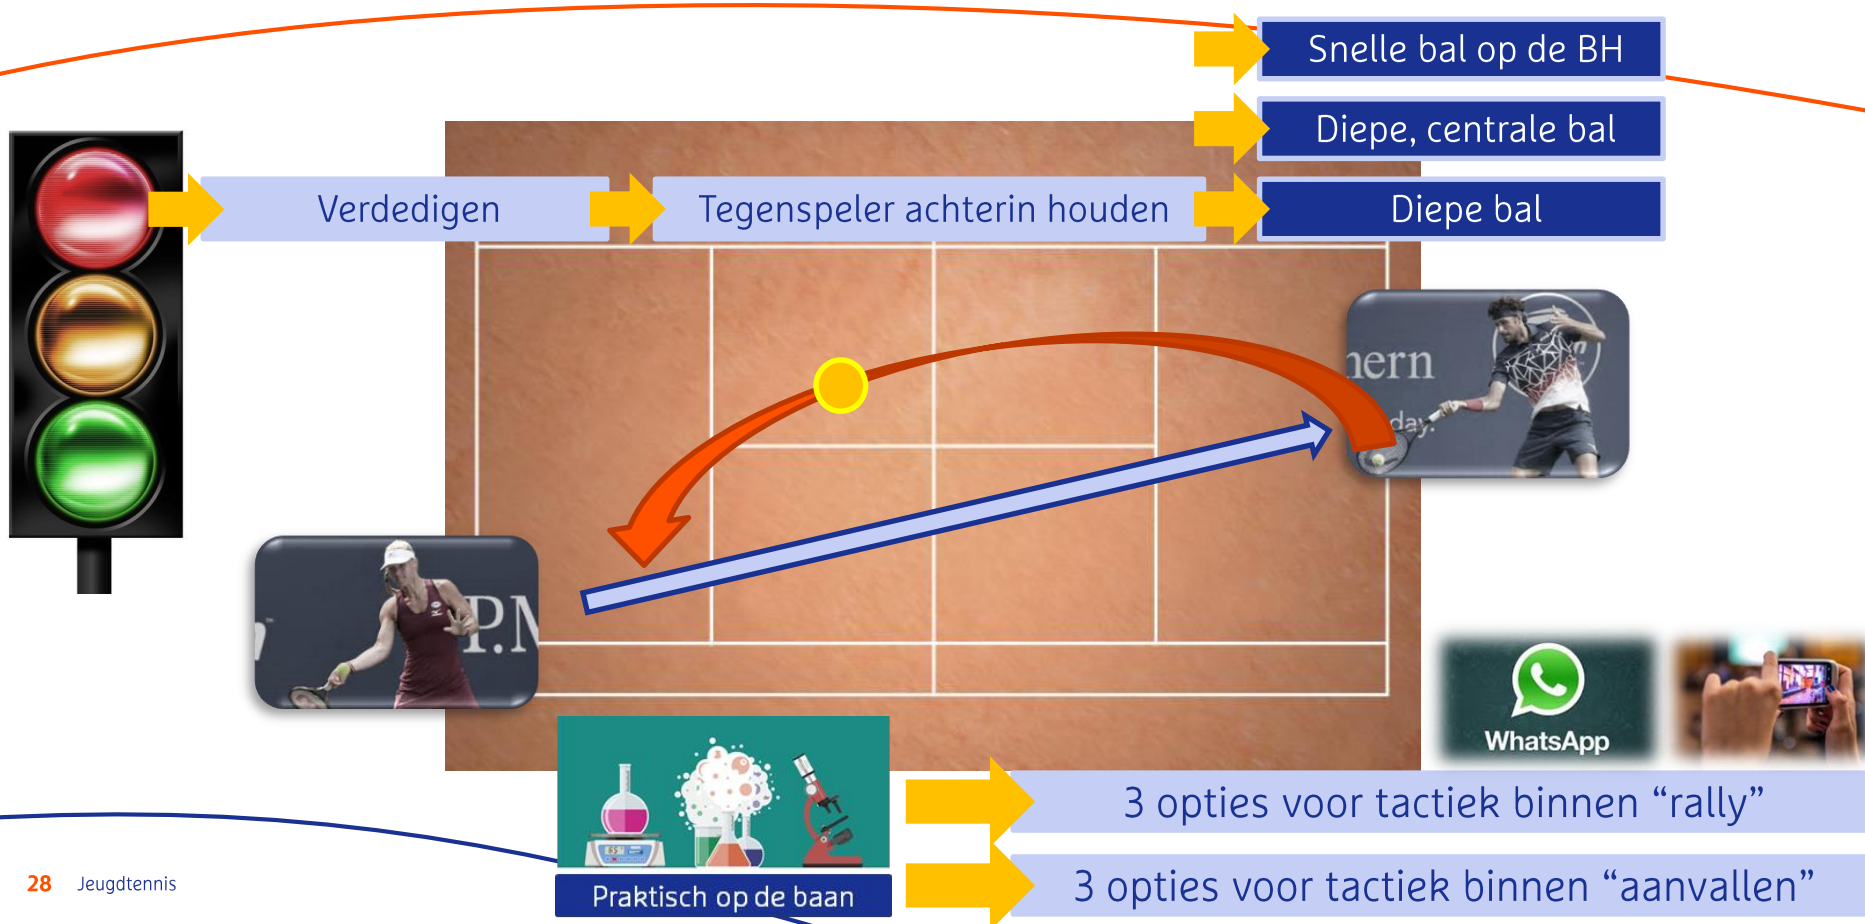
Snelle bal op de BH

Diepe, centrale bal

Verdedigen

Tegenspeler achterin houden

Diepe bal

nern

day

P.M

WhatsApp

3 opties voor tactiek binnen “rally”

3 opties voor tactiek binnen “aanvallen”

Praktisch op de baan

28 Jeugdtennis